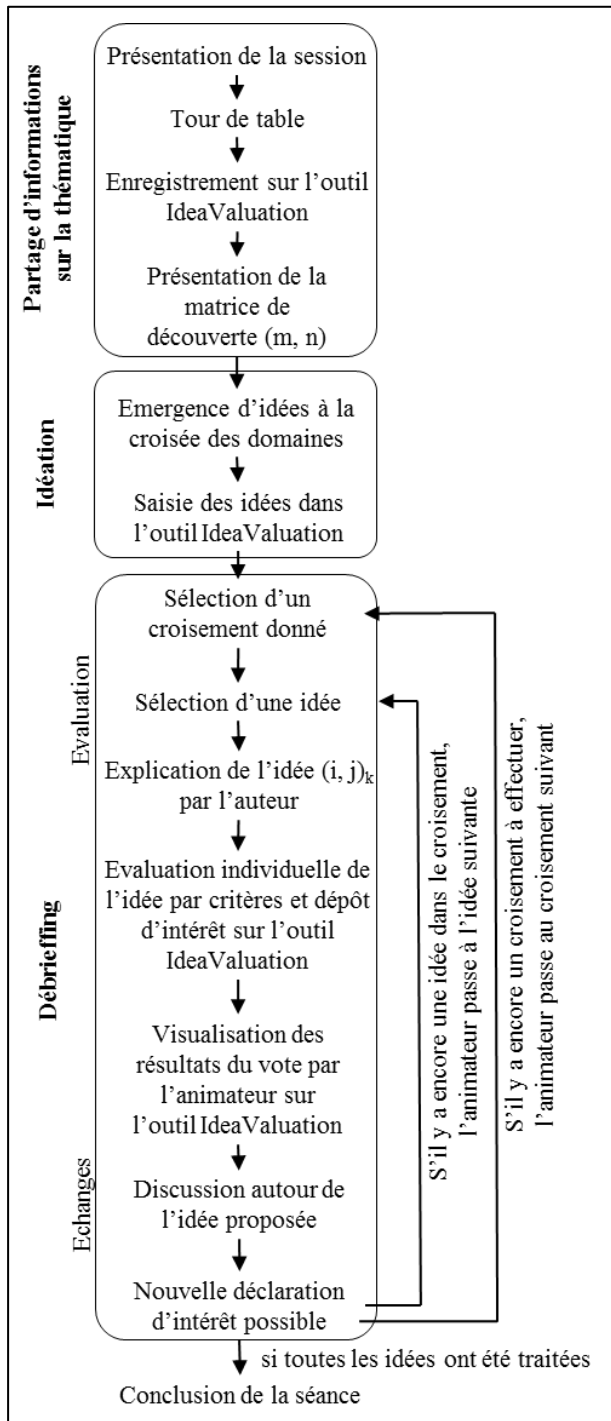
Partage d'informations sur la thématique

Présentation de la session

Tour de table

Enregistrement sur l'outil IdeaValuation

Présentation de la matrice de découverte (m, n)

Idéation

Emergence d'idées à la croisée des domaines

Saisie des idées dans l'outil IdeaValuation

Débriefing

Evaluation

Sélection d'un croisement donné

Sélection d'une idée

Explication de l'idée $(i, j)_k$ par l'auteur

Evaluation individuelle de l'idée par critères et dépôt d'intérêt sur l'outil IdeaValuation

Visualisation des résultats du vote par l'animateur sur l'outil IdeaValuation

Echanges

Discussion autour de l'idée proposée

Nouvelle déclaration d'intérêt possible

S'il y a encore une idée dans le croisement, l'animateur passe à l'idée suivante

S'il y a encore un croisement à effectuer, l'animateur passe au croisement suivant

si toutes les idées ont été traitées

Conclusion de la séance